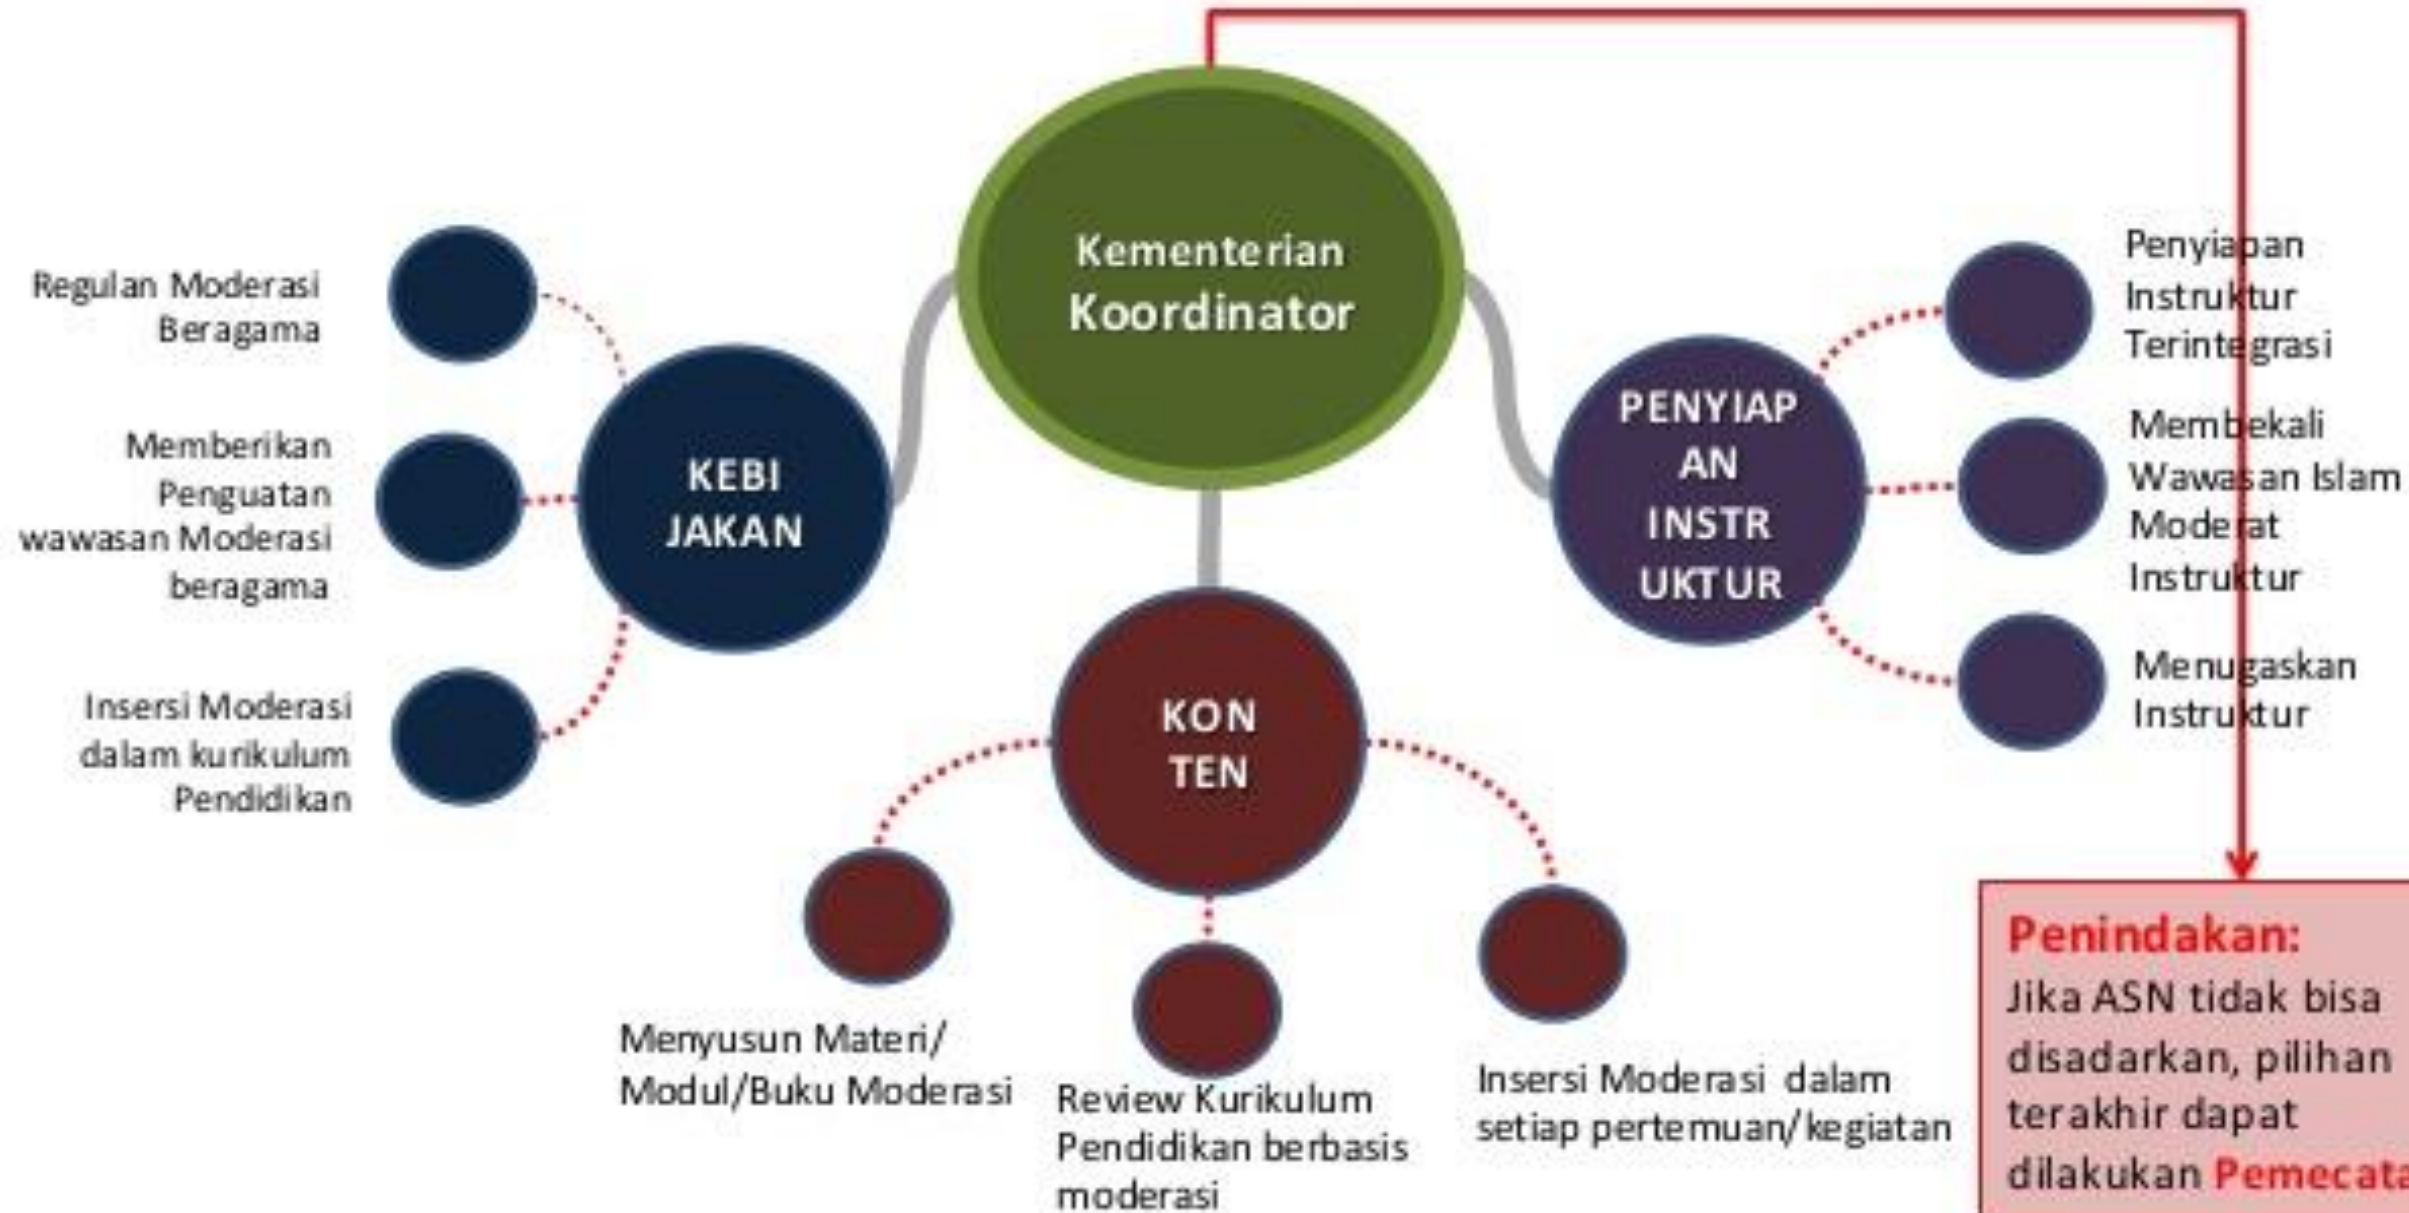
Kementerian Koordinator

KEBI JAKAN

Regulan Moderasi Beragama

Memberikan Penguatan wawasan Moderasi beragama

Insersi Moderasi dalam kurikulum Pendidikan

KON TEN

Menyusun Materi/ Modul/Buku Moderasi

Review Kurikulum Pendidikan berbasis moderasi

Insersi Moderasi dalam setiap pertemuan/kegiatan

PENYIAP AN INSTR UKTUR

Penyiapan Instruktur Terintegrasi

Membekali Wawasan Islam Moderat Instruktur

Menugaskan Instruktur

Penindakan:
Jika ASN tidak bisa disadarkan, pilihan terakhir dapat dilakukan Pemecata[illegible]